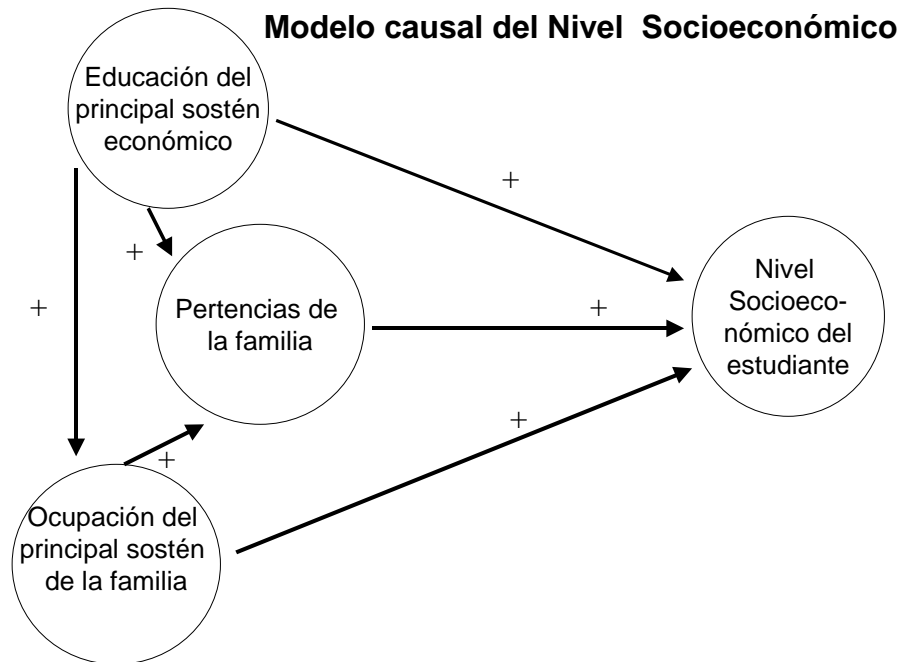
Modelo causal del Nivel Socioeconómico

Educación del principal sostén económico

+

+

+

Pertencias de la familia

+

Nivel Socioeconómico del estudiante

+

+

Ocupación del principal sostén de la familia